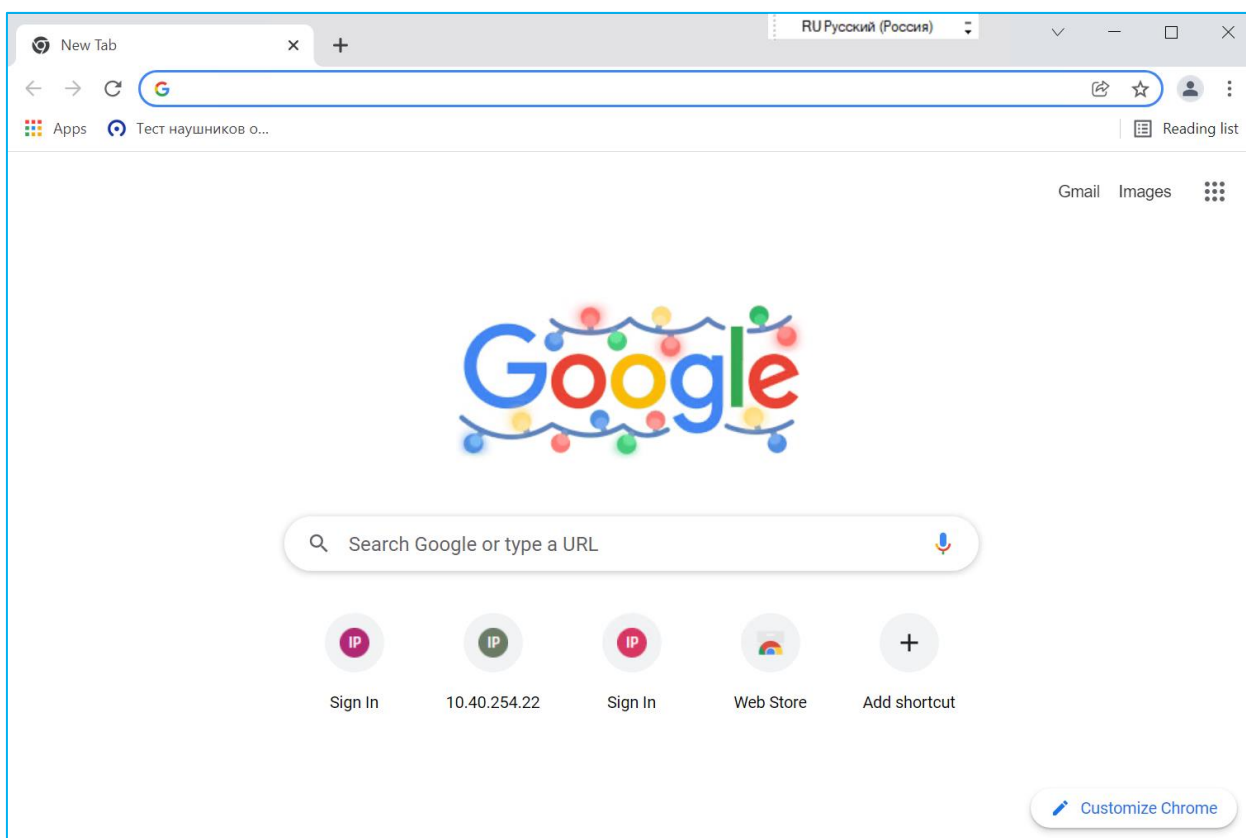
New Tab

RU Русский (Россия)

Apps Тест наушников о...

Reading list

Gmail Images

Google

Search Google or type a URL

IP
Sign In

IP
10.40.254.22

IP
Sign In

Web Store

Add shortcut

Customize Chrome